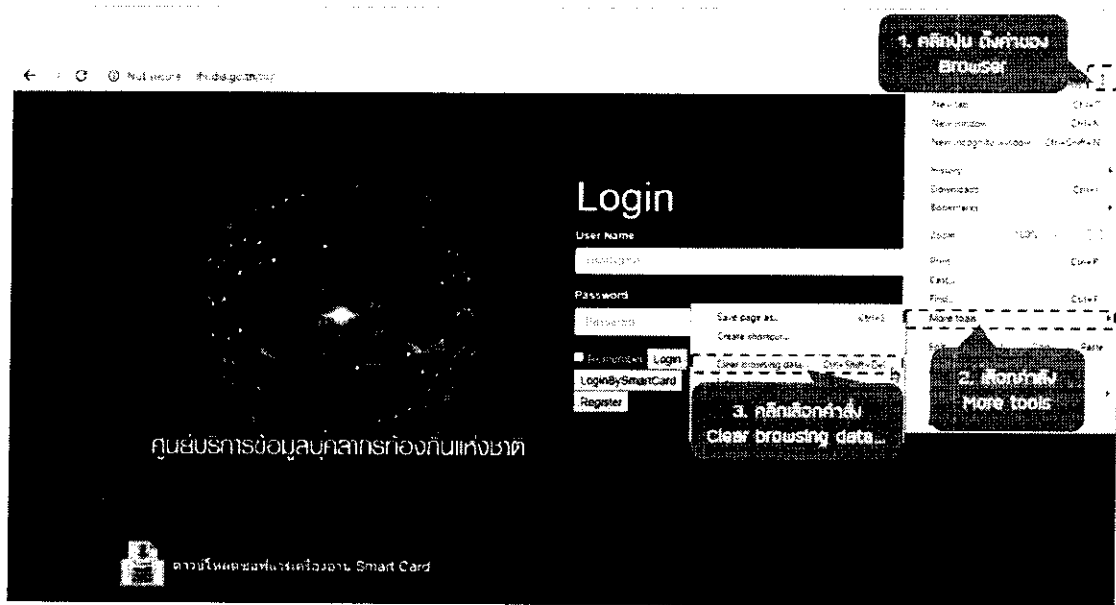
1. คลิกปุ่ม ตั้งค่าของ Browser

← → C ⓘ Not secure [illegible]

New tab Ctrl+T
New window Ctrl+N
New incognito window Ctrl+Shift+N
History
Downloads Ctrl+J
Bookmarks
Zoom 100%
Print Ctrl+P
Cast...
Find... Ctrl+F
More tools
Edit Paste

Login
User Name
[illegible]
Password
Password
Remember Login
LoginBySmartCard
Register

Save page as... Ctrl+S
Create shortcut...
Clear browsing data... Ctrl+Shift+Del

2. เลือกคำสั่ง More tools

3. คลิกเลือกคำสั่ง Clear browsing data...

ศูนย์บริการข้อมูลบุคลากรท้องถิ่นแห่งชาติ

ดาวน์โหลดซอฟต์แวร์เครื่องอ่าน Smart Card